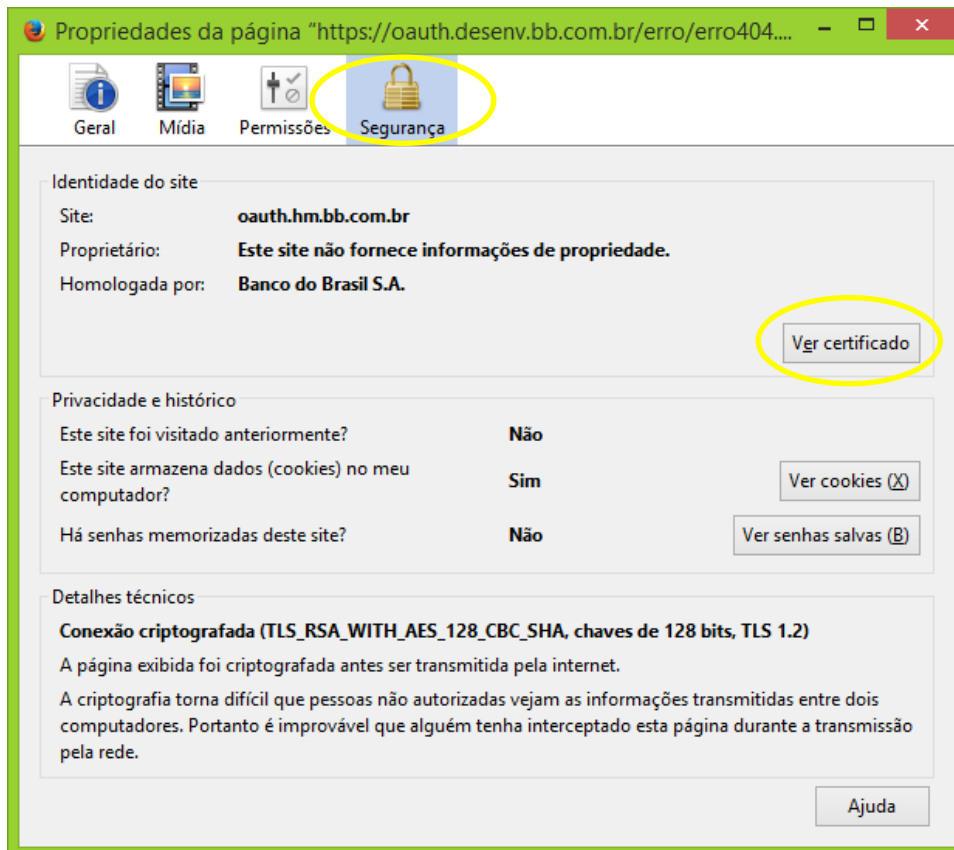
Propriedades da página "https://oauth.desenv.bb.com.br/erro/erro404....

Geral Mídia Permissões Segurança

Identidade do site
Site: oauth.hm.bb.com.br
Proprietário: Este site não fornece informações de propriedade.
Homologada por: Banco do Brasil S.A.

Ver certificado

Privacidade e histórico
Este site foi visitado anteriormente? Não
Este site armazena dados (cookies) no meu computador? Sim Ver cookies (X)
Há senhas memorizadas deste site? Não Ver senhas salvas (B)

Detalhes técnicos
Conexão criptografada (TLS_RSA_WITH_AES_128_CBC_SHA, chaves de 128 bits, TLS 1.2)
A página exibida foi criptografada antes ser transmitida pela internet.
A criptografia torna difícil que pessoas não autorizadas vejam as informações transmitidas entre dois computadores. Portanto é improvável que alguém tenha interceptado esta página durante a transmissão pela rede.

Ajuda